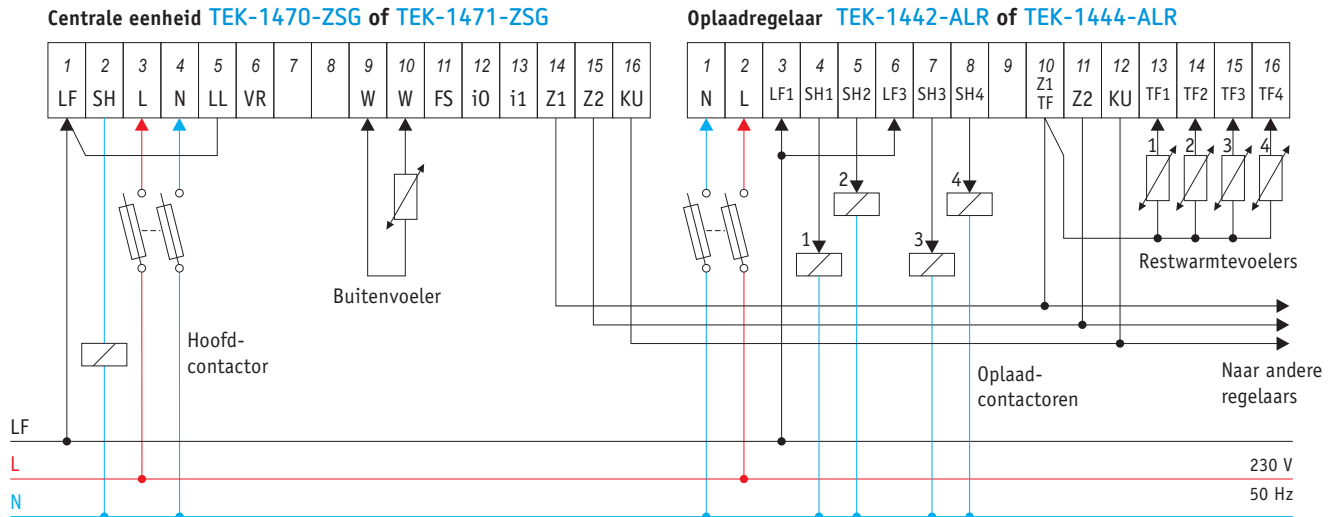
Centrale eenheid TEK-1470-ZSG of TEK-1471-ZSG

| 1 | 2 | 3 | 4 | 5 | 6 | 7 | 8 | 9 | 10 | 11 | 12 | 13 | 14 | 15 | 16 |
|---|---|---|---|---|---|---|---|---|---|---|---|---|---|---|---|
| LF | SH | L | N | LL | VR | | | W | W | FS | i0 | i1 | Z1 | Z2 | KU |

Oplaadregelaar TEK-1442-ALR of TEK-1444-ALR

| 1 | 2 | 3 | 4 | 5 | 6 | 7 | 8 | 9 | 10 | 11 | 12 | 13 | 14 | 15 | 16 |
|---|---|---|---|---|---|---|---|---|---|---|---|---|---|---|---|
| N | L | LF1 | SH1 | SH2 | LF3 | SH3 | SH4 | | Z1 TF | Z2 | KU | TF1 | TF2 | TF3 | TF4 |

2
4
1
3
1 2 3 4
Restwarmtevoelers

Buitenvoeler

Hoofd-contactor

Oplaad-contactoren

Naar andere regelaars

LF
L
N
230 V
50 Hz